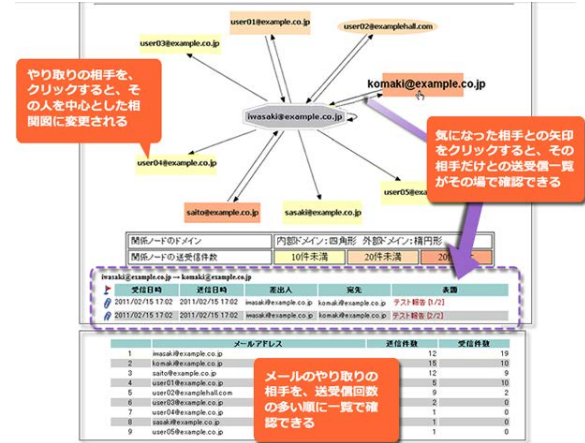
user01@example.co.jp

user02@examplehall.com

user03@example.co.jp

やり取りの相手を、クリックすると、その人を中心とした相関図に変更される

komaki@example.co.jp

iwasaki@example.co.jp

気になった相手との矢印をクリックすると、その相手だけとの送受信一覧がその場で確認できる

user04@example.co.jp

user05@example.co.jp

saito@example.co.jp

sasaki@example.co.jp

| 関係ノードのドメイン | 内部ドメイン：四角形　外部ドメイン：楕円形 | | |
|---|---|---|---|
| 関係ノードの送受信件数 | 10件未満 | 20件未満 | 20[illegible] |

iwasaki@example.co.jp → komaki@example.co.jp

| | 受信日時 | 送信日時 | 差出人 | 宛先 | 表題 |
|---|---|---|---|---|---|
| | 2011/02/15 17:02 | 2011/02/15 17:02 | iwasaki@example.co.jp | komaki@example.co.jp | テスト報告 [1/2] |
| | 2011/02/15 17:02 | 2011/02/15 17:02 | iwasaki@example.co.jp | komaki@example.co.jp | テスト報告 [2/2] |

| | メールアドレス | 送信件数 | 受信件数 |
|---|---|---|---|
| 1 | iwasaki@example.co.jp | 12 | 19 |
| 2 | komaki@example.co.jp | 19 | 12 |
| 3 | saito@example.co.jp | 1 | 9 |
| 4 | user01@example.co.jp | 5 | 10 |
| 5 | user02@examplehall.com | 9 | 2 |
| 6 | user03@example.co.jp | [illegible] | 0 |
| 7 | user04@example.co.jp | 1 | 0 |
| 8 | sasaki@example.co.jp | 1 | 0 |
| 9 | user05@example.co.jp | 1 | 0 |

メールのやり取りの相手を、送受信回数の多い順に一覧で確認できる